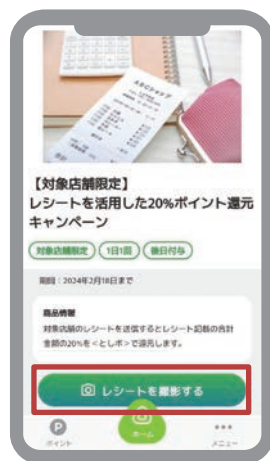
【対象店舗限定】
レシートを活用した20%ポイント還元キャンペーン

対象店舗限定　1日1回　翌日付与

期限：2024年2月18日まで

商品情報
対象店舗のレシートを送信するとレシート記載の合計金額の20%を＜としポ＞で還元します。

レシートを撮影する

ポイント　ホーム　メニュー